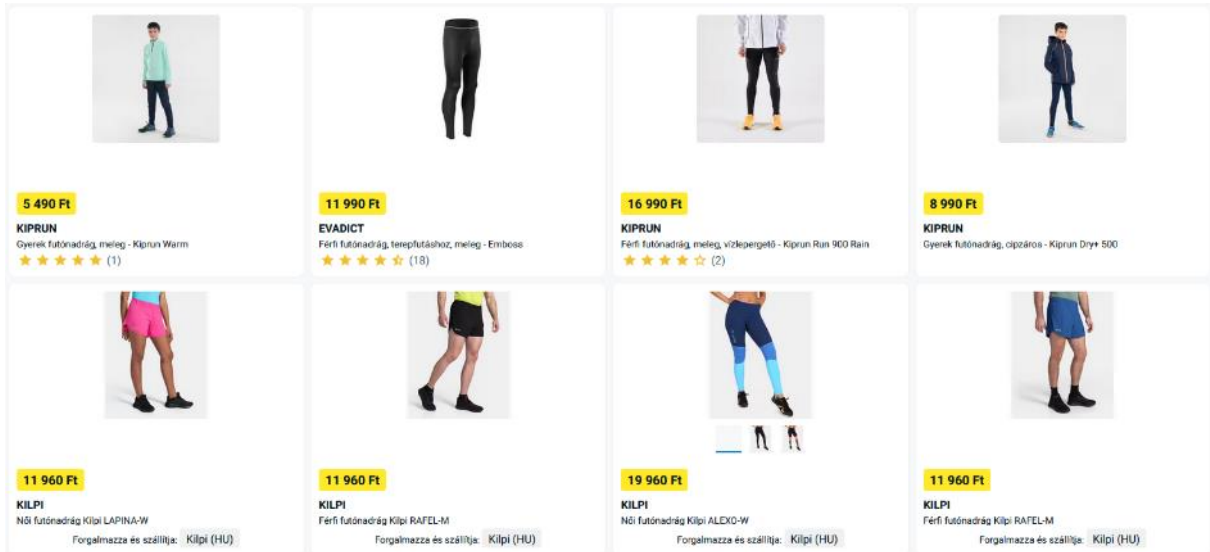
5 490 Ft
KIPRUN
Gyerek futónadrág, meleg - Kiprun Warm
(1)

11 990 Ft
EVADICT
Férfi futónadrág, terepfutáshoz, meleg - Emboss
(18)

16 990 Ft
KIPRUN
Férfi futónadrág, meleg, vízlepergető - Kiprun Run 900 Rain
(2)

8 990 Ft
KIPRUN
Gyerek futónadrág, cipzáros - Kiprun Dry+ 500

11 960 Ft
KILPI
Női futónadrág Kilpi LAPINA-W
Forgalmazza és szállítja: Kilpi (HU)

11 960 Ft
KILPI
Férfi futónadrág Kilpi RAFEL-M
Forgalmazza és szállítja: Kilpi (HU)

19 960 Ft
KILPI
Női futónadrág Kilpi ALEXO-W
Forgalmazza és szállítja: Kilpi (HU)

11 960 Ft
KILPI
Férfi futónadrág Kilpi RAFEL-M
Forgalmazza és szállítja: Kilpi (HU)